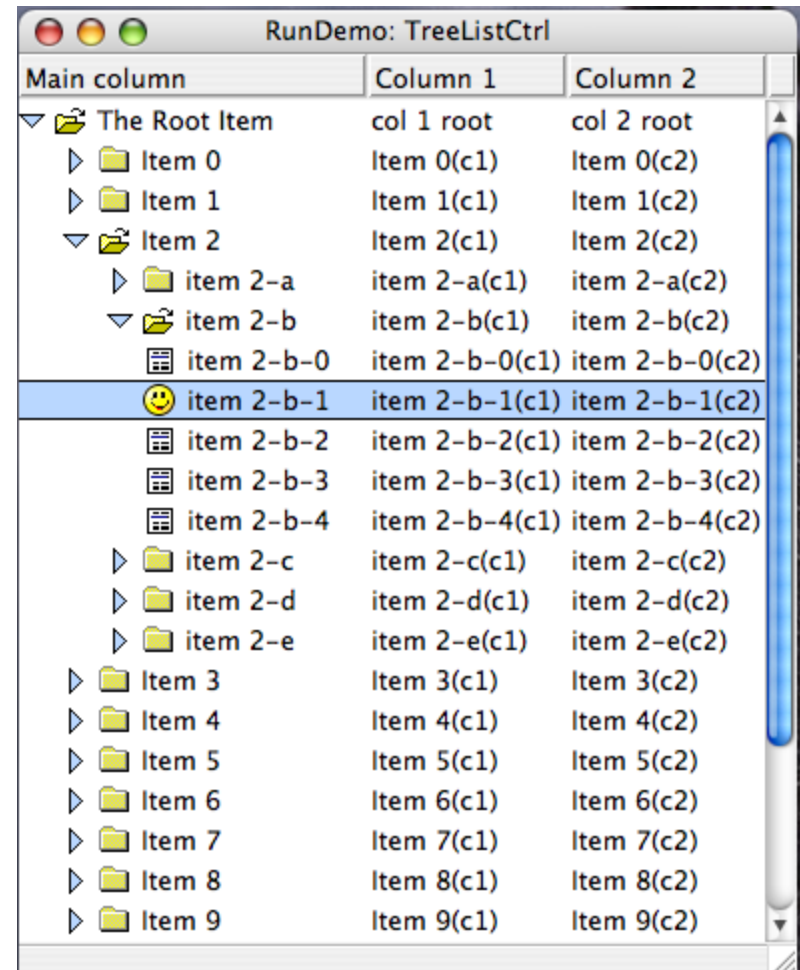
RunDemo: TreeListCtrl

| Main column | Column 1 | Column 2 |
|---|---|---|
| The Root Item | col 1 root | col 2 root |
| Item 0 | Item 0(c1) | Item 0(c2) |
| Item 1 | Item 1(c1) | Item 1(c2) |
| Item 2 | Item 2(c1) | Item 2(c2) |
| item 2-a | item 2-a(c1) | item 2-a(c2) |
| item 2-b | item 2-b(c1) | item 2-b(c2) |
| item 2-b-0 | item 2-b-0(c1) | item 2-b-0(c2) |
| item 2-b-1 | item 2-b-1(c1) | item 2-b-1(c2) |
| item 2-b-2 | item 2-b-2(c1) | item 2-b-2(c2) |
| item 2-b-3 | item 2-b-3(c1) | item 2-b-3(c2) |
| item 2-b-4 | item 2-b-4(c1) | item 2-b-4(c2) |
| item 2-c | item 2-c(c1) | item 2-c(c2) |
| item 2-d | item 2-d(c1) | item 2-d(c2) |
| item 2-e | item 2-e(c1) | item 2-e(c2) |
| Item 3 | Item 3(c1) | Item 3(c2) |
| Item 4 | Item 4(c1) | Item 4(c2) |
| Item 5 | Item 5(c1) | Item 5(c2) |
| Item 6 | Item 6(c1) | Item 6(c2) |
| Item 7 | Item 7(c1) | Item 7(c2) |
| Item 8 | Item 8(c1) | Item 8(c2) |
| Item 9 | Item 9(c1) | Item 9(c2) |